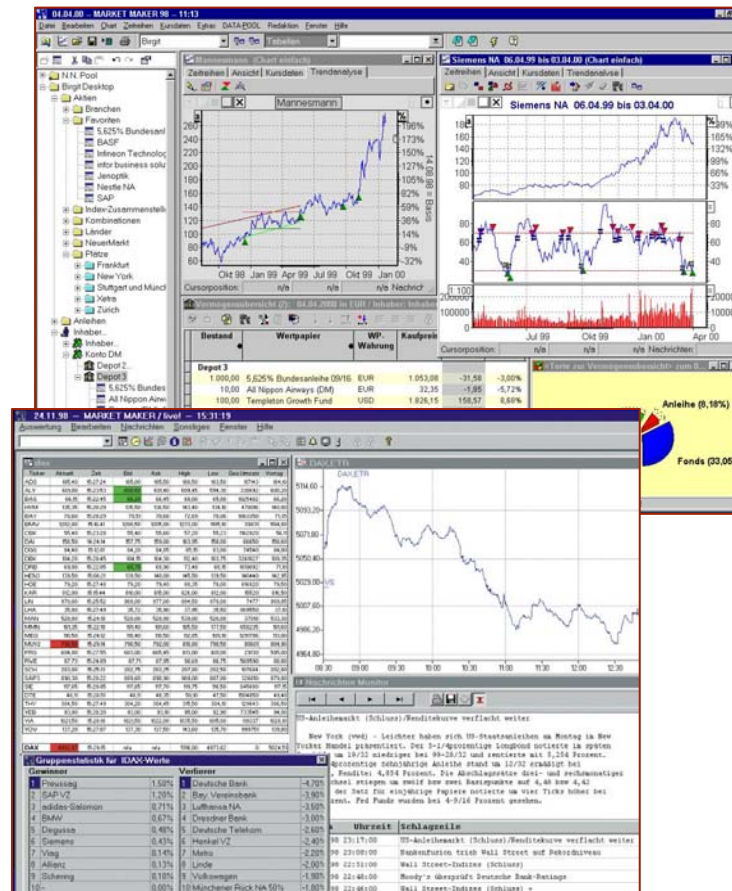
04.04.00 – MARKET MAKER 98 – 11:13

Datei Bearbeiten Chart Zeichnen Kursdaten Extras DATA-POOL Redaktion Fenster Hilfe

Birgit

Tabellen

N.N. Pool
Birgit Desktop
Aktien
Branchen
Favoriten
5,625% Bundesanl
BASF
Infineon Technolog
ebr business solu
Jenoptik
Nestle NA
SAP
Index-Zusammenstell
Kombinationen
Länder
NeuerMarkt
Plätze
Frankfurt
New York
Stuttgart und Münch
Xetra
Zürich
Anleihen
Inhaber...
Inhaber...
Konto DM
Depot 2
Depot 3
5,625% Bundes
All Nippon Airw

Mannesmann (Chart einfach)

Zeitreihen Ansicht Kursdaten Trendenalyse

Mannesmann

260
240
220
200
180
160
140
120
100
80
60

196%
173%
150%
127%
105%
82%
59%
36%
13%
-9%
-32%

14.08.98 = Basis

Okt 98 Jan 99 Apr 99 Jul 99 Okt 99 Jan 00

Cursorposition: n/a n/a Nachricht

Vermögensübersicht (2): 04.04.2000 in EUR / Inhaber: Inhaber

| Bestand | Wertpapier | WP-Währung | Kaufpreis | | |
|---|---|---|---|---|---|
| Depot 3 | | | | | |
| 1.000,00 | 5,625% Bundesanleihe 09/16 | EUR | 1.053,08 | -31,58 | -3,00% |
| 10,00 | All Nippon Airways (DM) | EUR | 32,35 | -1,85 | -5,72% |
| 100,00 | Templeton Growth Fund | USD | 1.926,15 | 158,57 | 8,68% |

Siemens NA 06.04.99 bis 03.04.00 (Chart einfach)

Zeitreihen Ansicht Kursdaten Trendenalyse

Siemens NA 06.04.99 bis 03.04.00

180
160
140
120
100
80
60

198%
165%
132%
99%
66%
33%

80
60
40

1:100
200000
100000
0

20000
10000
0

Jul 99 Okt 99 Jan 00 Apr 00

Cursorposition: n/a n/a Nachricht:

Torte aus Vermögensübersicht zum 0...

Anleihe (8,18%)
Fonds (33,05

24.11.98 – MARKET MAKER / live! – 15:31:19

Auswertung Bearbeiten Nachrichten Sonstiges Fenster Hilfe

Dax

DAX ETR

5114.60
5093.20
5071.80
5050.40
5029.00
5007.60
4986.20
4964.80

09:30 09:00 09:30 10:00 10:30 11:00 11:30 12:00 12:30

Nachrichten Monitor

US-Anleihemarkt (Schluss)/Renditekurve verflacht weiter

New York (vwd) - Leichter haben sich US-Staatsanleihen am Montag im New Yorker Handel präsentiert. Der 5-1/4prozentige LongBond notierte im späten Handel um 19/32 niedriger bei 99-28/32 und rentierte mit 5,254 Prozent. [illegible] prozentige zehnjährige Anleihe stand um 12/32 ermäßigt bei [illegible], Rendite: 4,654 Prozent. Die Abschlagsraten drei- und sechsmonatiger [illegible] stiegen um zwei bzw zwei Basispunkte auf 4,40 bzw 4,42 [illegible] der Satz für einjährige Papiere notierte um vier Ticks höher bei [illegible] Fed Funds wurden bei 4-9/16 Prozent gesehen.

| | Uhrzeit | Schlagzeile |
|---|---|---|
| | 23:17:00 | US-Anleihemarkt (Schluss)/Renditekurve verflacht weiter |
| | 23:08:00 | Bankenfusion trieb Wall Street auf Rekordniveau |
| | 22:51:00 | Wall Street-Indizes (Schluss) |
| | 22:48:00 | Moody's überprüft Deutsche Bank-Ratings |
| | 22:46:00 | Wall Street-Indizes (Schluss) + |

Gruppenstatistik für IDAX-Werte

| | Gewinner | | | Verlierer | |
|---|---|---|---|---|---|
| 1 | Preussag | 1,50% | 1 | Deutsche Bank | -4,70% |
| 2 | SAP VZ | 1,20% | 2 | Bay. Vereinsbank | -3,90% |
| 3 | adidas-Salomon | 0,71% | 3 | Lufthansa NA | -3,50% |
| 4 | BMW | 0,67% | 4 | Dresdner Bank | -3,00% |
| 5 | Degussa | 0,48% | 5 | Deutsche Telekom | -2,60% |
| 6 | Siemens | 0,14% | 6 | Henkel VZ | -2,40% |
| 7 | Viag | 0,14% | 7 | Metro | -2,20% |
| 8 | Allianz | 0,13% | 8 | Linde | -2,00% |
| 9 | Schering | 0,10% | 9 | Volkswagen | -1,90% |
| 10 | | 0,00% | 10 | Münchener Rück NA 50% | -1,90% |